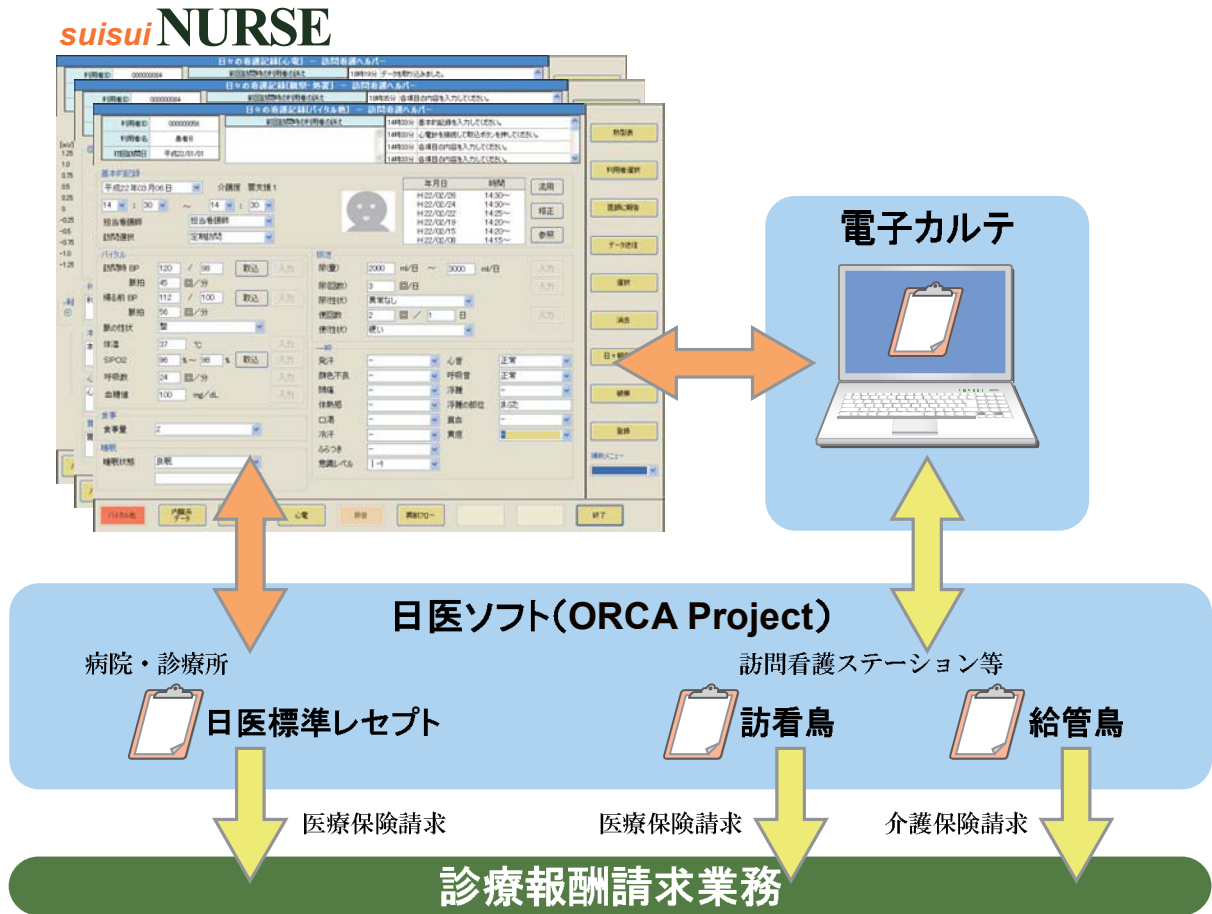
suisui NURSE

日々の看護記録(心電) ー 訪問看護ヘルパー

日々の看護記録(褥瘡・熱量) ー 訪問看護ヘルパー

日々の看護記録(バイタル他) ー 訪問看護ヘルパー

利用者ID 000000056
利用者名 患者B
初回訪問日 平成21/01/01

基本記録
平成22年03月06日
介護度 要支援1
担当看護師
訪問区分 定期訪問

| 年月日 | 時間 |
|---|---|
| H22/02/26 | 14:30〜 |
| H22/02/24 | 14:30〜 |
| H22/02/22 | 14:25〜 |
| H22/02/19 | 14:20〜 |
| H22/02/15 | 14:20〜 |
| H22/02/08 | 14:15〜 |

流用
修正
参照

バイタル
訪問時 BP 120 / 96 取込
脈拍 45 回/分
帰る前 BP 112 / 100 取込
脈拍 56 回/分
脈の性状 整
体温 37 ℃
SPO2 96 %〜 96 % 取込
呼吸数 24 回/分
血糖値 100 mg/dL

食事
食事量 2

睡眠
睡眠状態 良眠

排泄
尿量 2000 ml/日 〜 3000 ml/日
尿回数 3 回/日
尿性状 異常なし
便回数 2 回 / 1 日
便性状 硬い

一般
発汗 心音 正常
顔色不良 呼吸音 正常
頭痛 浮腫
倦怠感 浮腫の部位 まぶた
口渇 黄疸
冷汗 貧血
ふらつき
意識レベル

バイタル他
心電
終了

電子カルテ

日医ソフト(ORCA Project)

病院・診療所
日医標準レセプト

訪問看護ステーション等
訪看鳥
給管鳥

医療保険請求
医療保険請求
介護保険請求

診療報酬請求業務